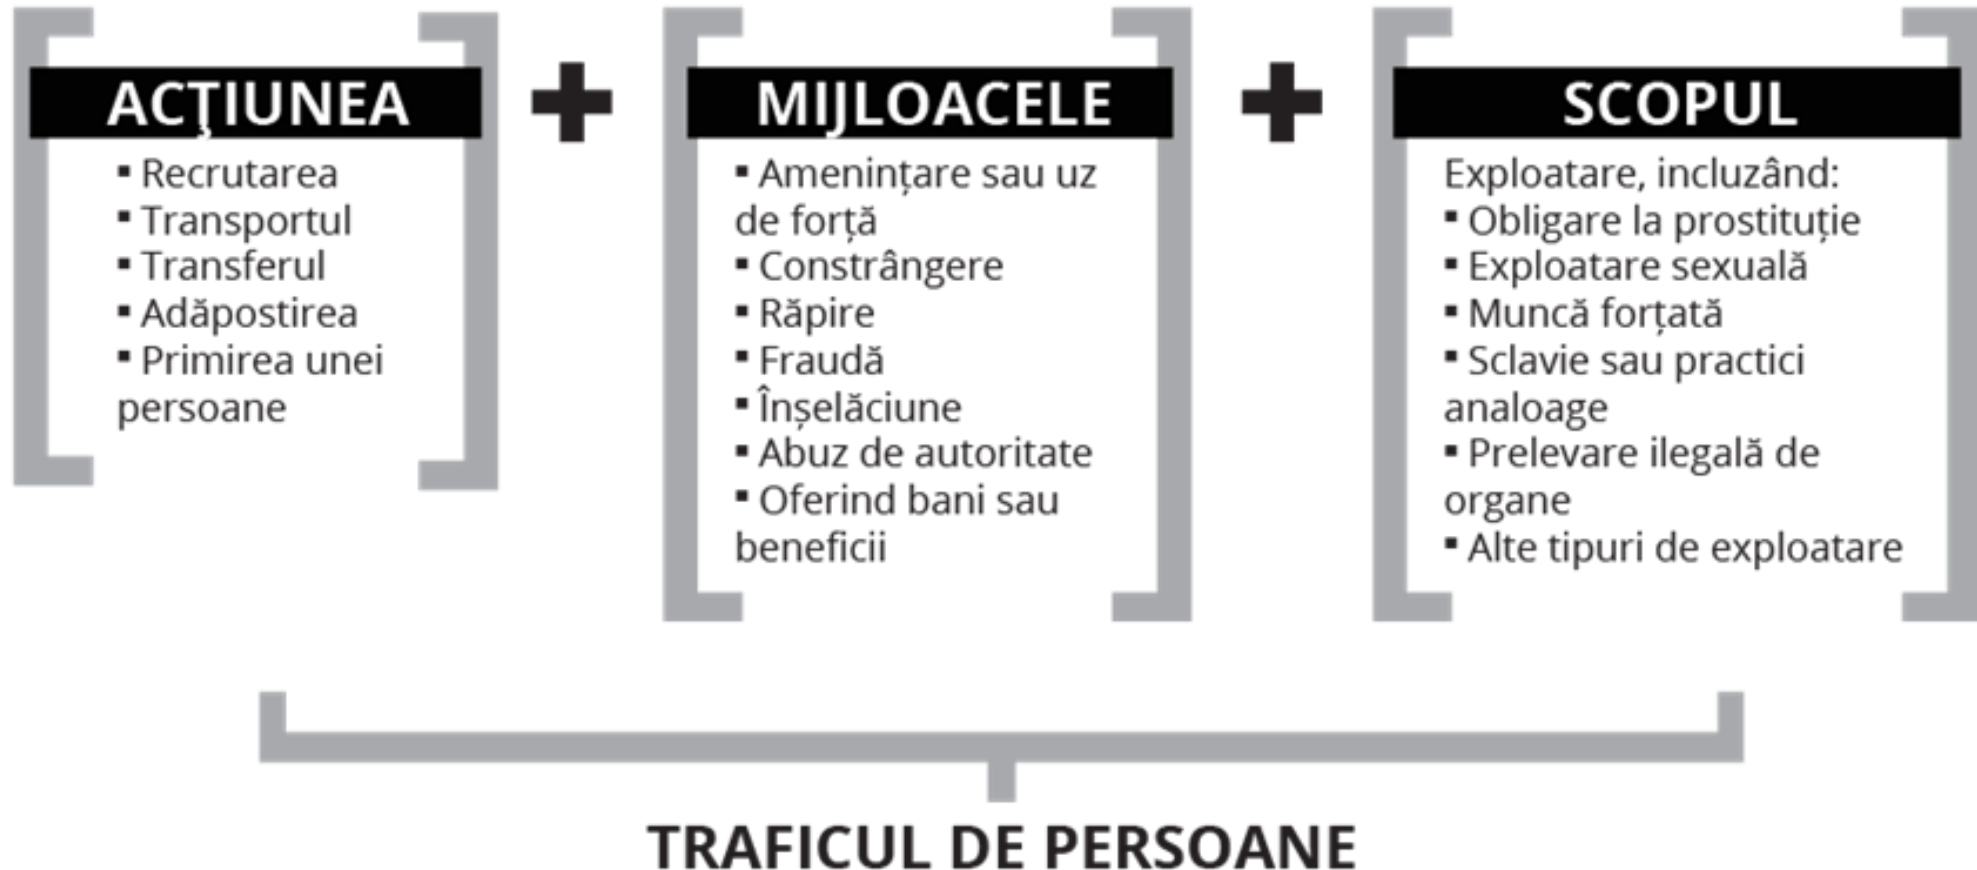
ACŢIUNEA

▪ Recrutarea
▪ Transportul
▪ Transferul
▪ Adăpostirea
▪ Primirea unei persoane

+

MIJLOACELE

▪ Amenințare sau uz de forță
▪ Constrângere
▪ Răpire
▪ Fraudă
▪ Înșelăciune
▪ Abuz de autoritate
▪ Oferind bani sau beneficii

+

SCOPUL

Exploatare, incluzând:
▪ Obligare la prostituție
▪ Exploatare sexuală
▪ Muncă forțată
▪ Sclavie sau practici analoage
▪ Prelevare ilegală de organe
▪ Alte tipuri de exploatare

TRAFICUL DE PERSOANE